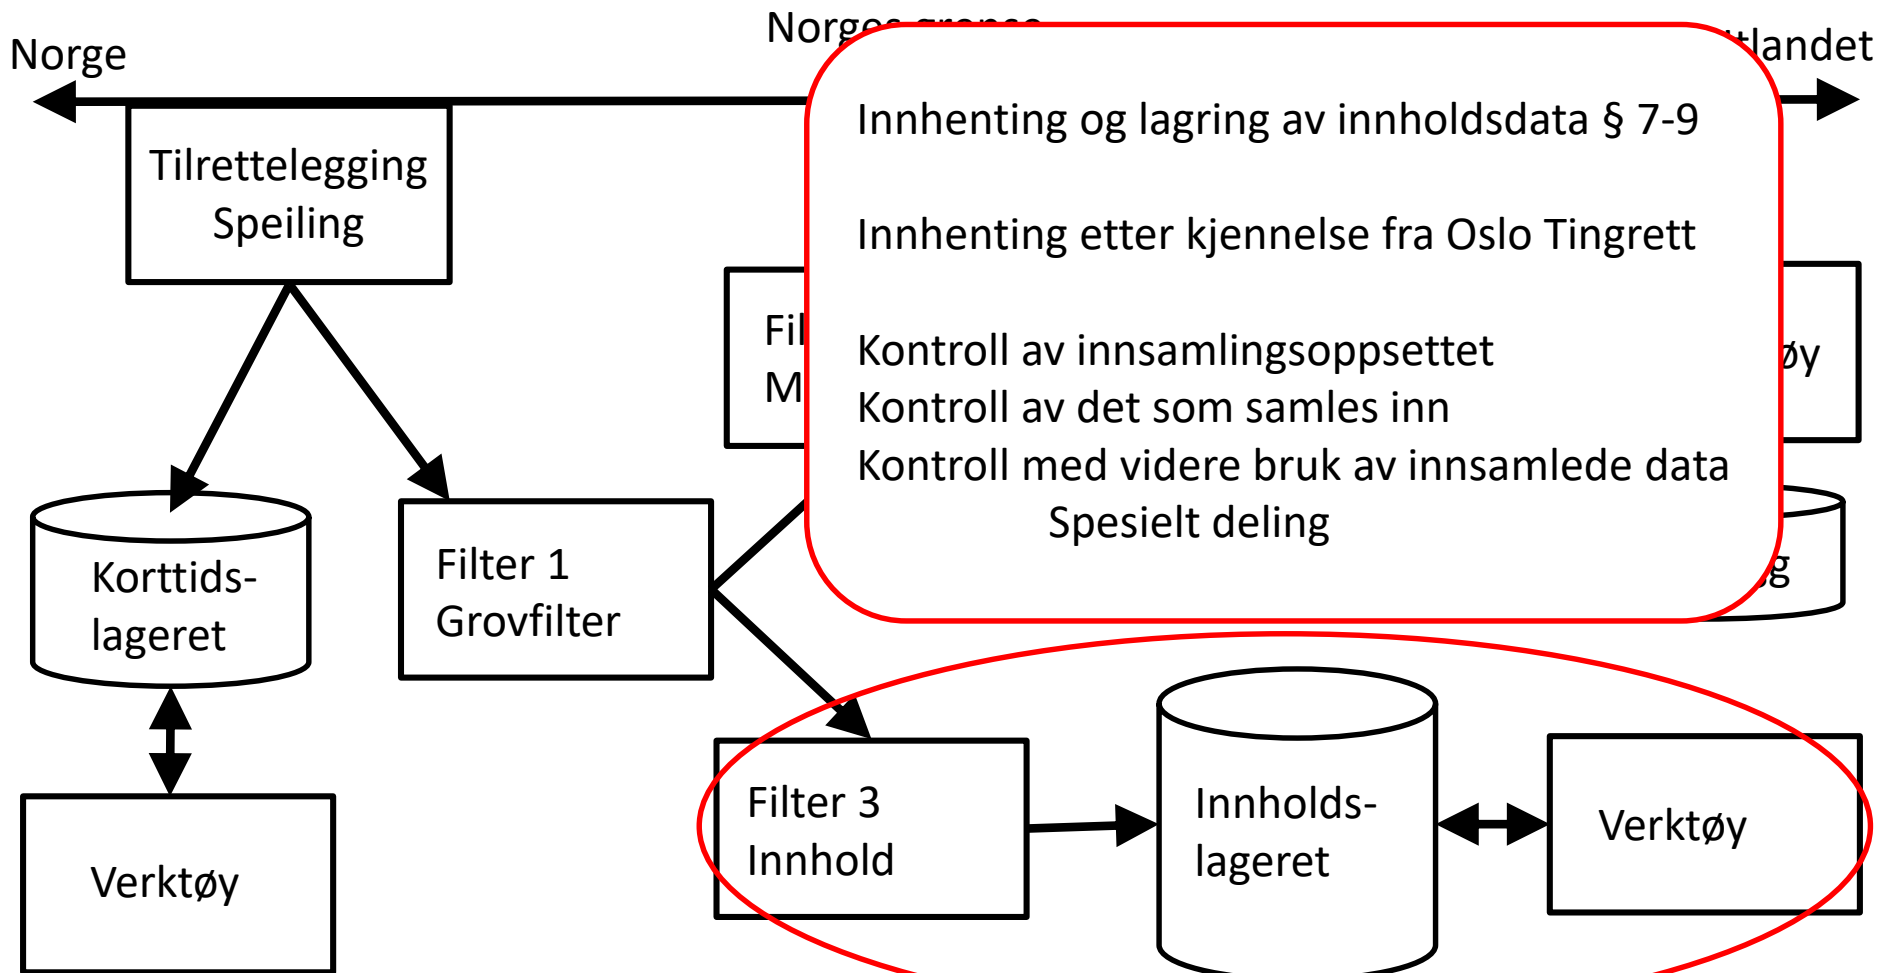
Norge

Norges grense

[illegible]tlandet

Tilrettelegging Speiling

Innhenting og lagring av innholdsdata § 7-9

Innhenting etter kjennelse fra Oslo Tingrett

Kontroll av innsamlingsoppsettet
Kontroll av det som samles inn
Kontroll med videre bruk av innsamlede data
Spesielt deling

Fil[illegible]
M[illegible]

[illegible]øy

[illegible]g

Korttids-lageret

Filter 1
Grovfilter

Verktøy

Filter 3
Innhold

Innholds-lageret

Verktøy